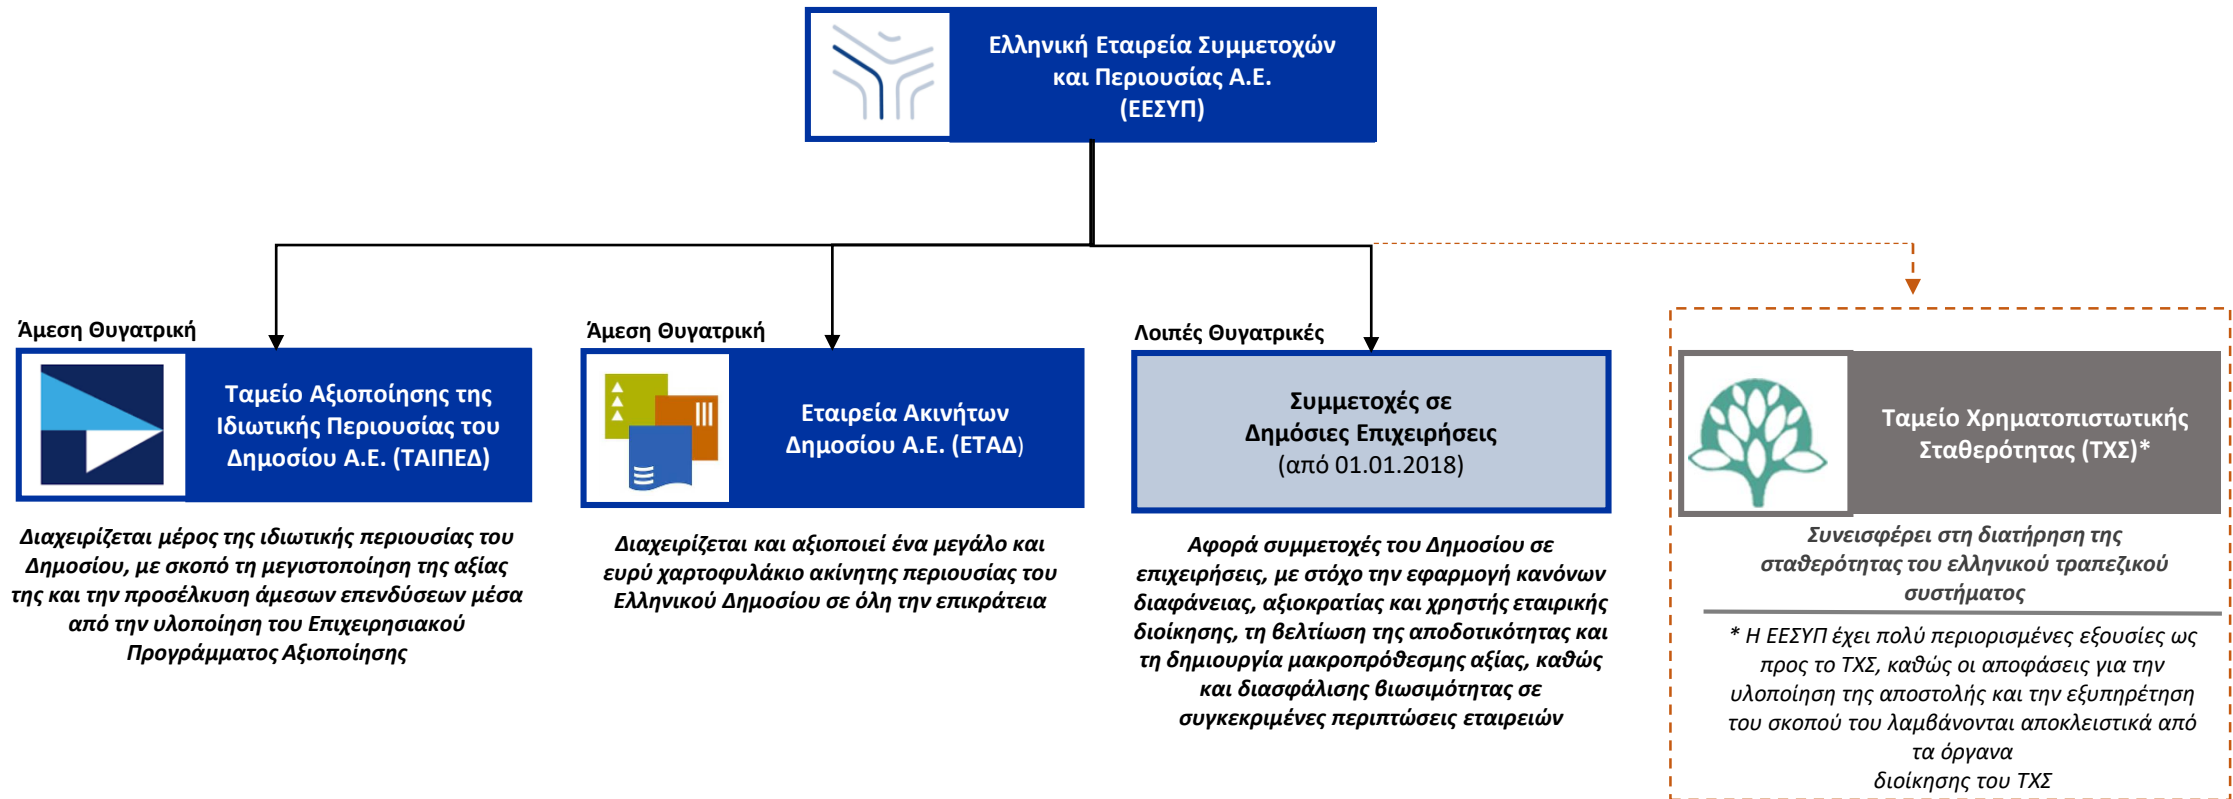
Ελληνική Εταιρεία Συμμετοχών και Περιουσίας Α.Ε. (ΕΕΣΥΠ)

Άμεση Θυγατρική

Ταμείο Αξιοποίησης της Ιδιωτικής Περιουσίας του Δημοσίου Α.Ε. (ΤΑΙΠΕΔ)

Διαχειρίζεται μέρος της ιδιωτικής περιουσίας του Δημοσίου, με σκοπό τη μεγιστοποίηση της αξίας της και την προσέλκυση άμεσων επενδύσεων μέσα από την υλοποίηση του Επιχειρησιακού Προγράμματος Αξιοποίησης

Άμεση Θυγατρική

Εταιρεία Ακινήτων Δημοσίου Α.Ε. (ΕΤΑΔ)

Διαχειρίζεται και αξιοποιεί ένα μεγάλο και ευρύ χαρτοφυλάκιο ακίνητης περιουσίας του Ελληνικού Δημοσίου σε όλη την επικράτεια

Λοιπές Θυγατρικές

Συμμετοχές σε Δημόσιες Επιχειρήσεις (από 01.01.2018)

Αφορά συμμετοχές του Δημοσίου σε επιχειρήσεις, με στόχο την εφαρμογή κανόνων διαφάνειας, αξιοκρατίας και χρηστής εταιρικής διοίκησης, τη βελτίωση της αποδοτικότητας και τη δημιουργία μακροπρόθεσμης αξίας, καθώς και διασφάλισης βιωσιμότητας σε συγκεκριμένες περιπτώσεις εταιρειών

Ταμείο Χρηματοπιστωτικής Σταθερότητας (ΤΧΣ)*

Συνεισφέρει στη διατήρηση της σταθερότητας του ελληνικού τραπεζικού συστήματος

* Η ΕΕΣΥΠ έχει πολύ περιορισμένες εξουσίες ως προς το ΤΧΣ, καθώς οι αποφάσεις για την υλοποίηση της αποστολής και την εξυπηρέτηση του σκοπού του λαμβάνονται αποκλειστικά από τα όργανα διοίκησης του ΤΧΣ